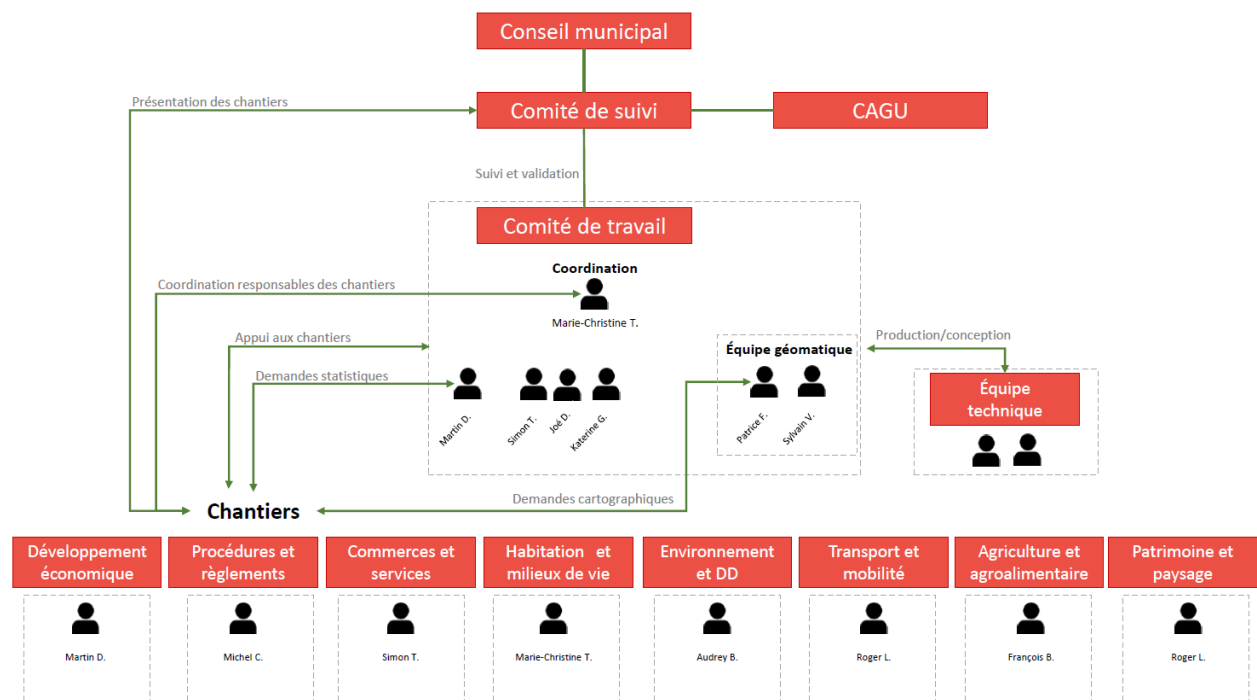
Conseil municipal

Présentation des chantiers

Comité de suivi

CAGU

Suivi et validation

Comité de travail

Coordination

Coordination responsables des chantiers

Marie-Christine T.

Appui aux chantiers

Production/conception

Équipe géomatique

Demandes statistiques

Équipe technique

Martin D.

Simon T.

Joé D.

Katerine G.

Patrice F.

Sylvain V.

Chantiers

Demandes cartographiques

Développement économique

Procédures et règlements

Commerces et services

Habitation et milieux de vie

Environnement et DD

Transport et mobilité

Agriculture et agroalimentaire

Patrimoine et paysage

Martin D.

Michel C.

Simon T.

Marie-Christine T.

Audrey B.

Roger L.

François B.

Roger L.